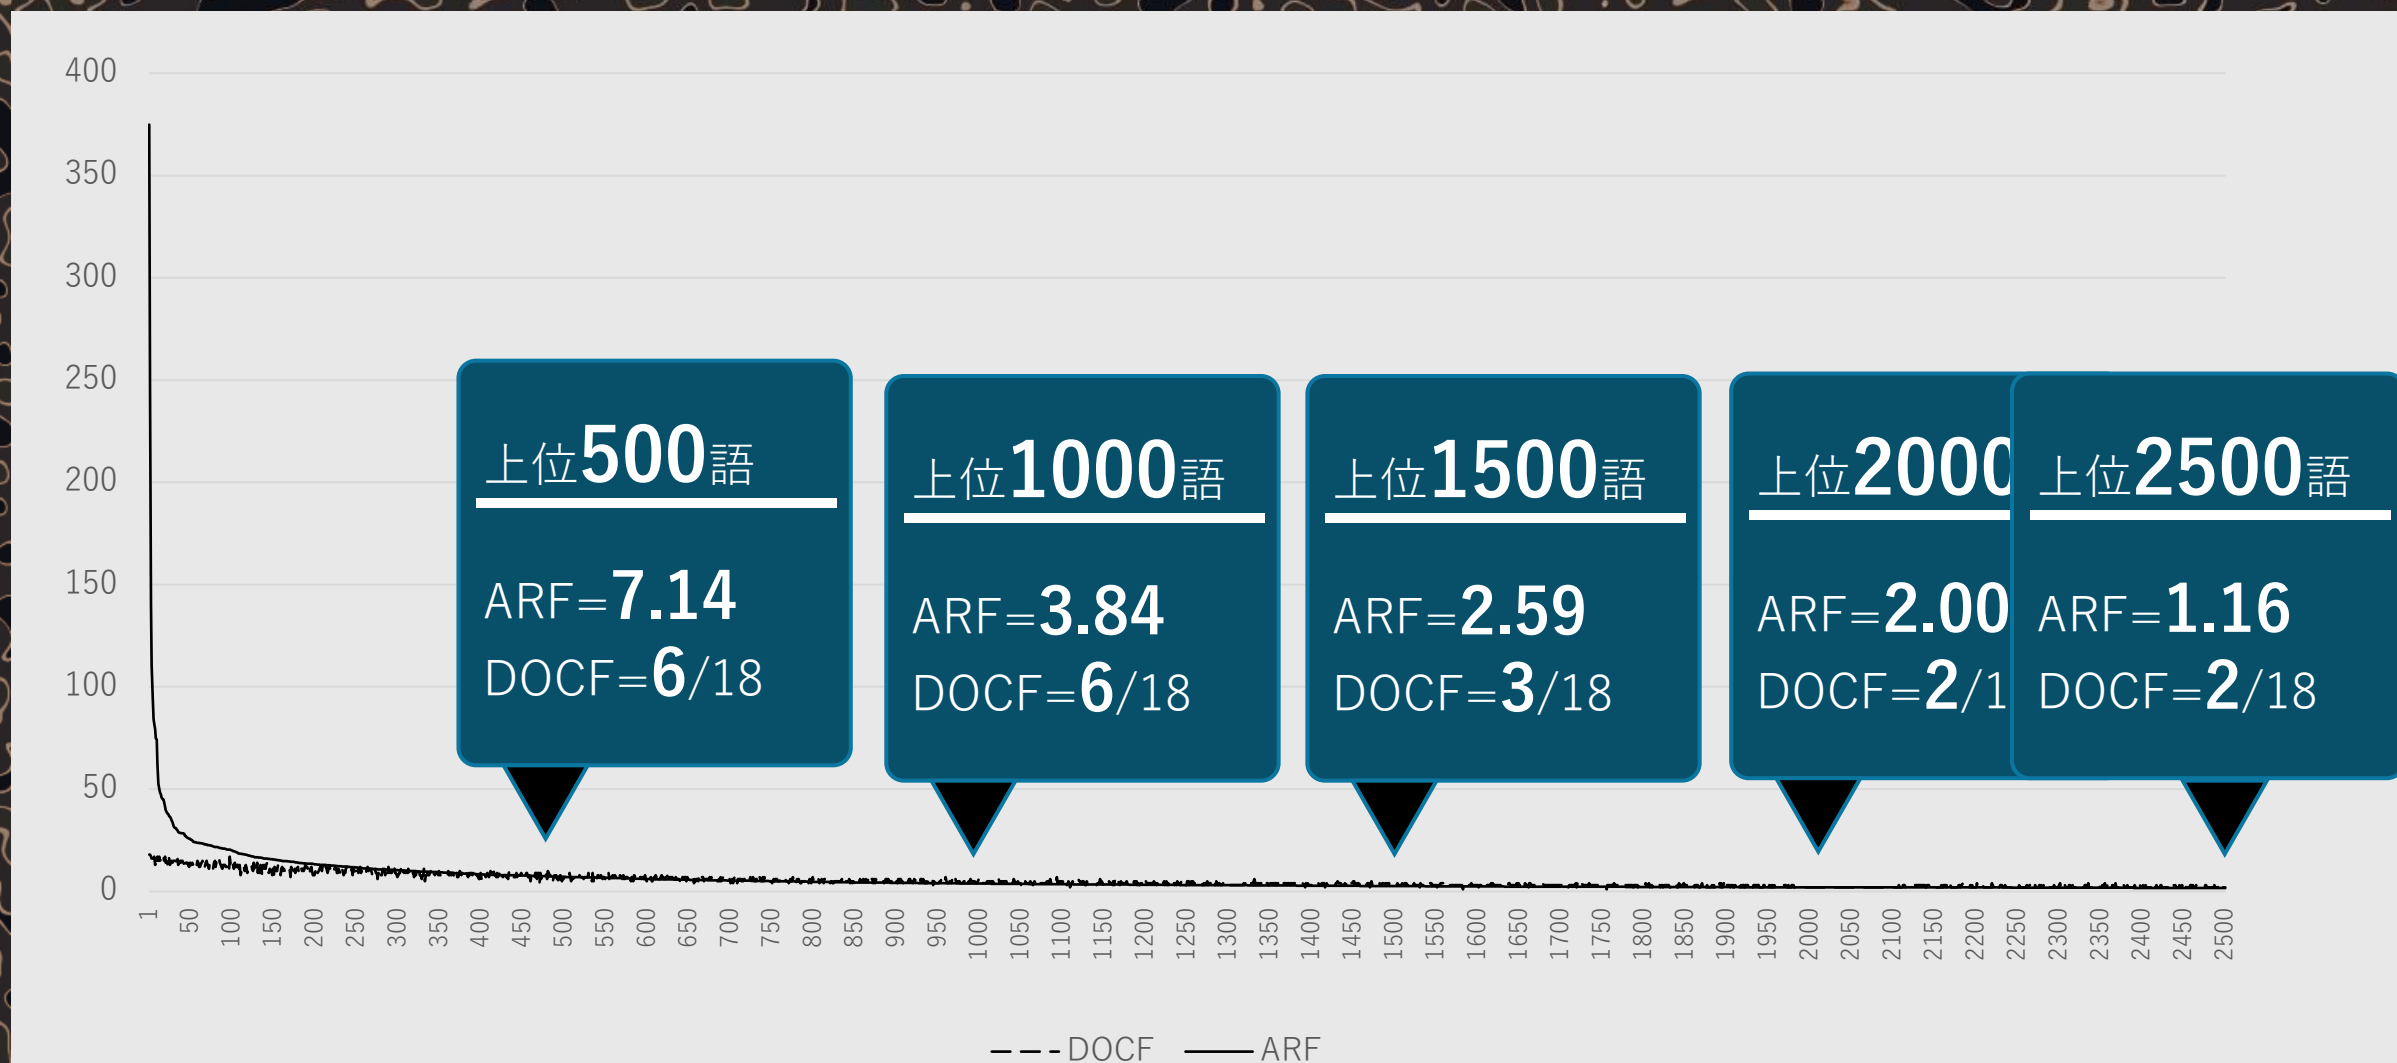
400
350
300
250
200
150
100
50
0

1 50 100 150 200 250 300 350 400 450 500 550 600 650 700 750 800 850 900 950 1000 1050 1100 1150 1200 1250 1300 1350 1400 1450 1500 1550 1600 1650 1700 1750 1800 1850 1900 1950 2000 2050 2100 2150 2200 2250 2300 2350 2400 2450 2500

上位500語
ARF=7.14
DOCF=6/18

上位1000語
ARF=3.84
DOCF=6/18

上位1500語
ARF=2.59
DOCF=3/18

上位2000
ARF=2.00
DOCF=2/1

上位2500語
ARF=1.16
DOCF=2/18

DOCF ARF